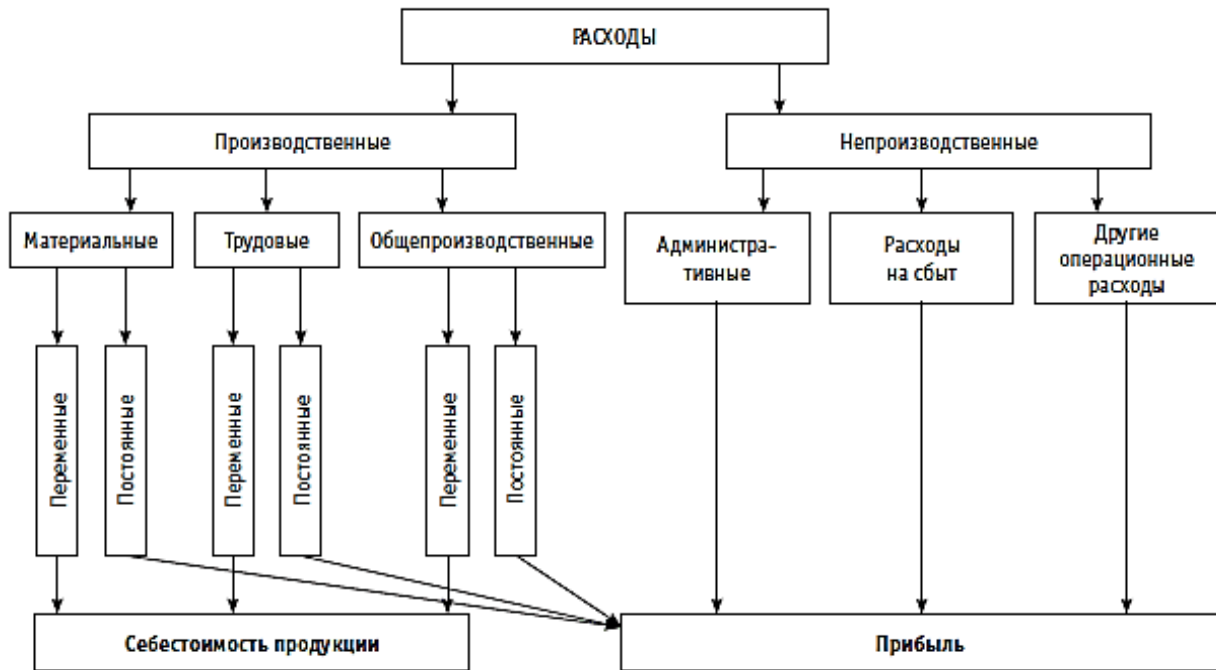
РАСХОДЫ

Производственные

Непроизводственные

Материальные

Трудовые

Общепроизводственные

Административные

Расходы на сбыт

Другие операционные расходы

Переменные

Постоянные

Переменные

Постоянные

Переменные

Постоянные

Себестоимость продукции

Прибыль